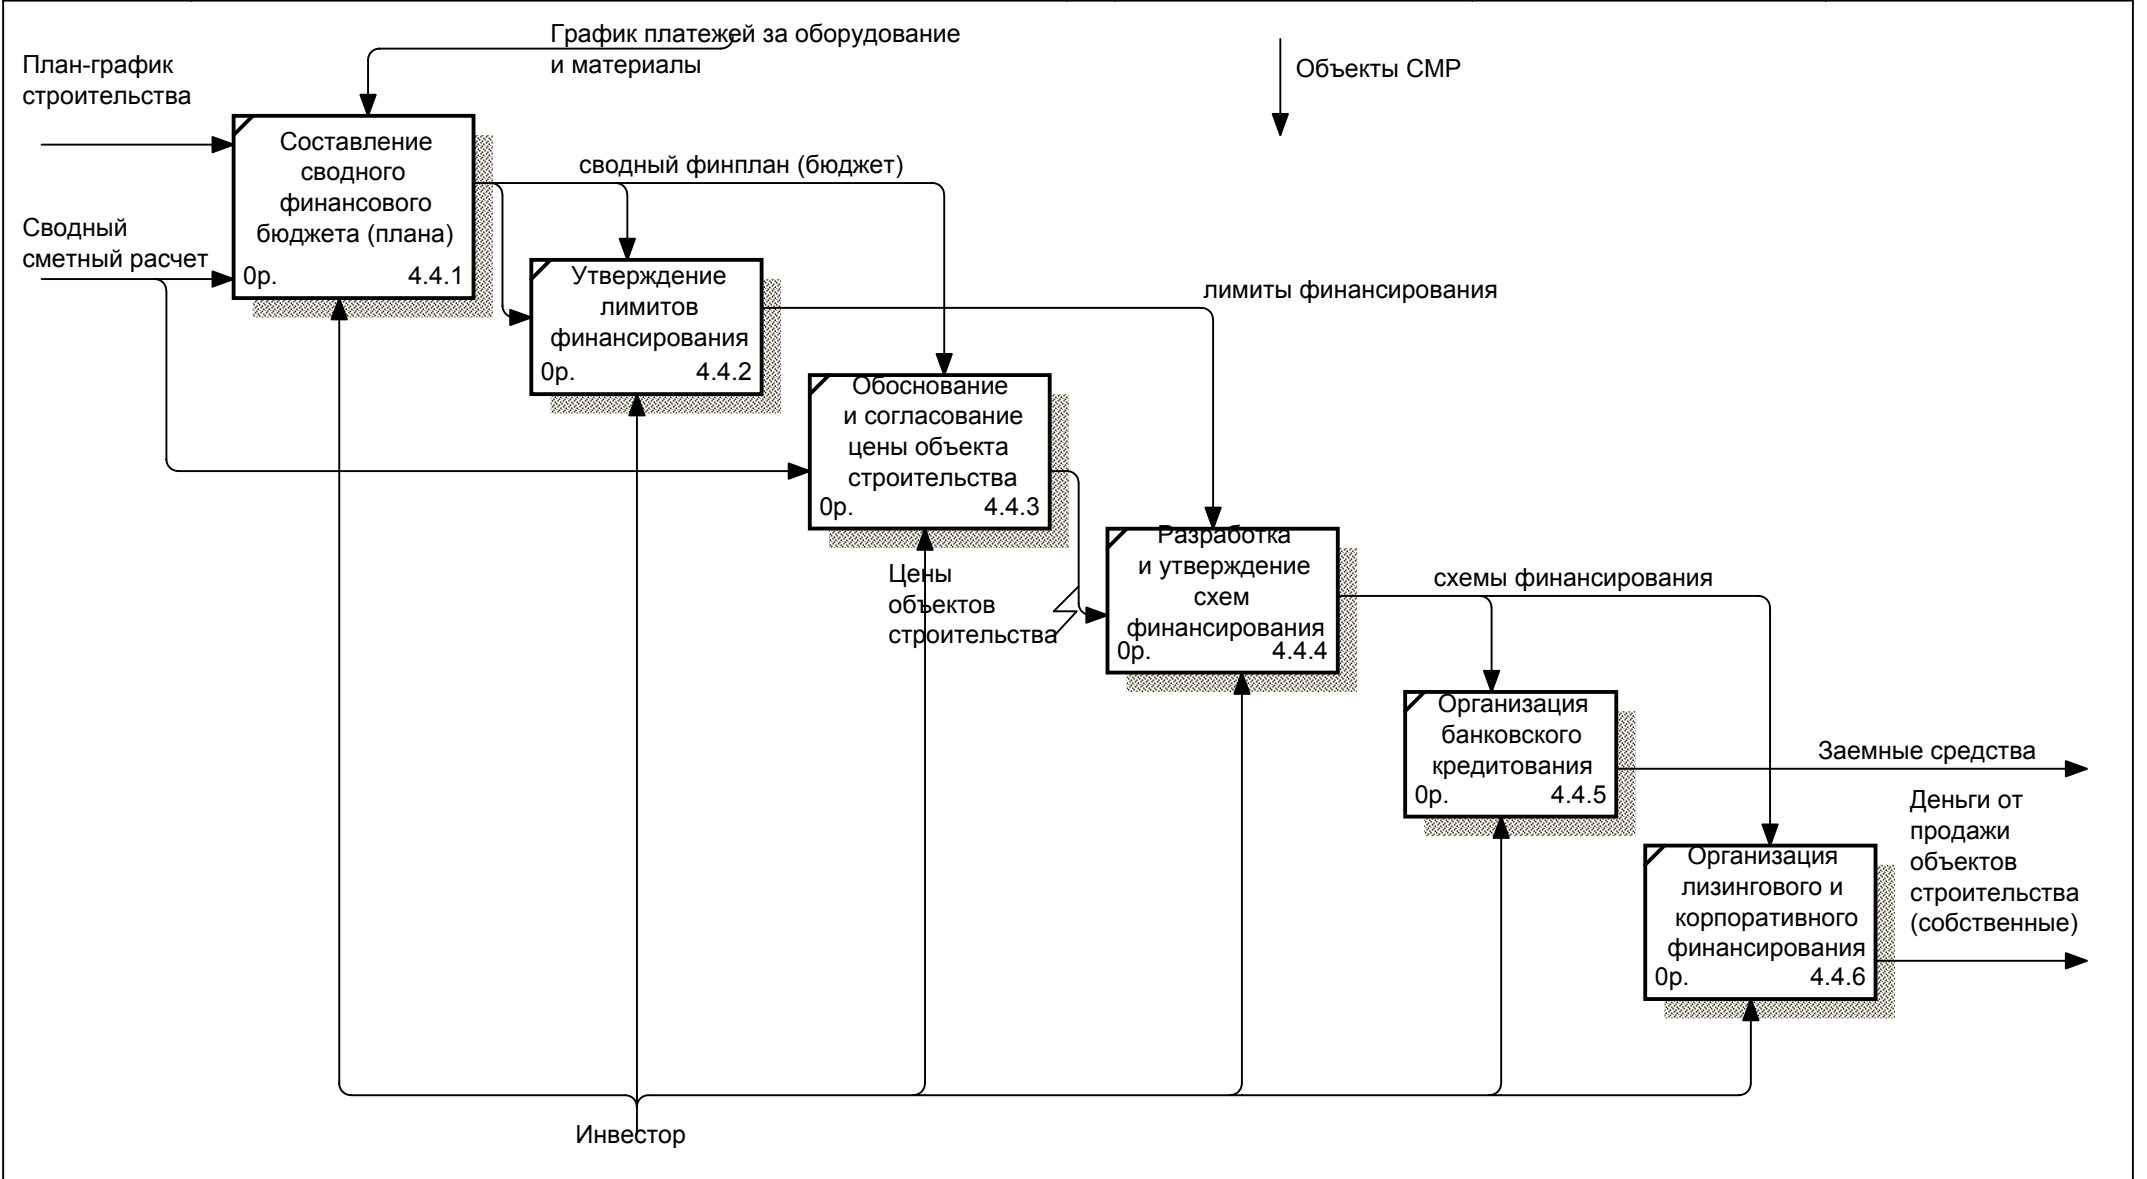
График платежей за оборудование и материалы

План-график строительства

Объекты СМР

Составление сводного финансового бюджета (плана)
0р. 4.4.1

сводный финплан (бюджет)

Сводный сметный расчет

Утверждение лимитов финансирования
0р. 4.4.2

лимиты финансирования

Обоснование и согласование цены объекта строительства
0р. 4.4.3

Разработка и утверждение схем финансирования
0р. 4.4.4

Цены объектов строительства

схемы финансирования

Организация банковского кредитования
0р. 4.4.5

Заемные средства

Деньги от продажи объектов строительства (собственные)

Организация лизингового и корпоративного финансирования
0р. 4.4.6

Инвестор